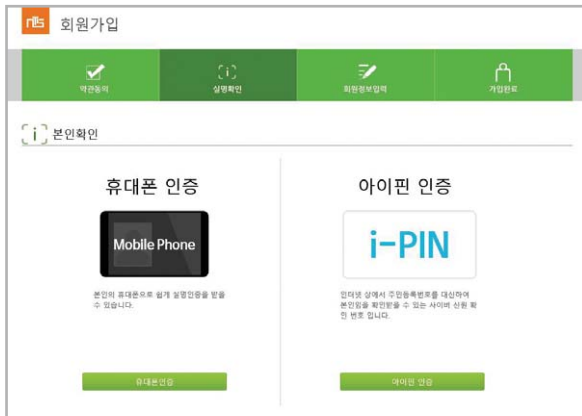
rlls 회원가입

약관동의

실명확인

회원정보입력

가입완료

본인확인

휴대폰 인증

Mobile Phone

본인의 휴대폰으로 쉽게 실명인증을 받을 수 있습니다.

휴대폰인증

아이핀 인증

i-PIN

인터넷 상에서 주민등록번호를 대신하여 본인임을 확인받을 수 있는 사이버 신원 확인 번호 입니다.

아이핀 인증